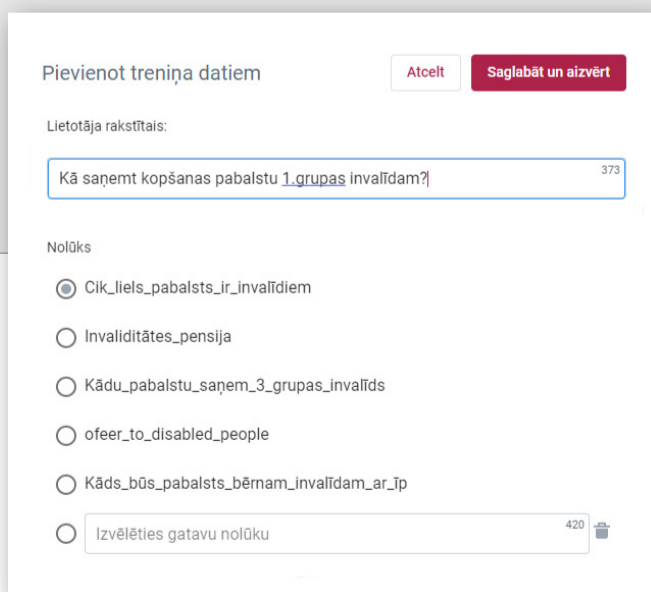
Pievienot treniņa datiem

Atcelt

Saglabāt un aizvērt

Lietotāja rakstītais:

Kā saņemt kopšanas pabalstu 1.grupas invalīdam?

373

Nolūks

Cik_liels_pabalsts_ir_invalīdiem

Invaliditātes_pensija

Kādu_pabalstu_saņem_3_grupas_invalīds

ofeer_to_disabled_people

Kāds_būs_pabalsts_bērnam_invalīdam_ar_īp

Izvēlēties gatavu nolūku

420